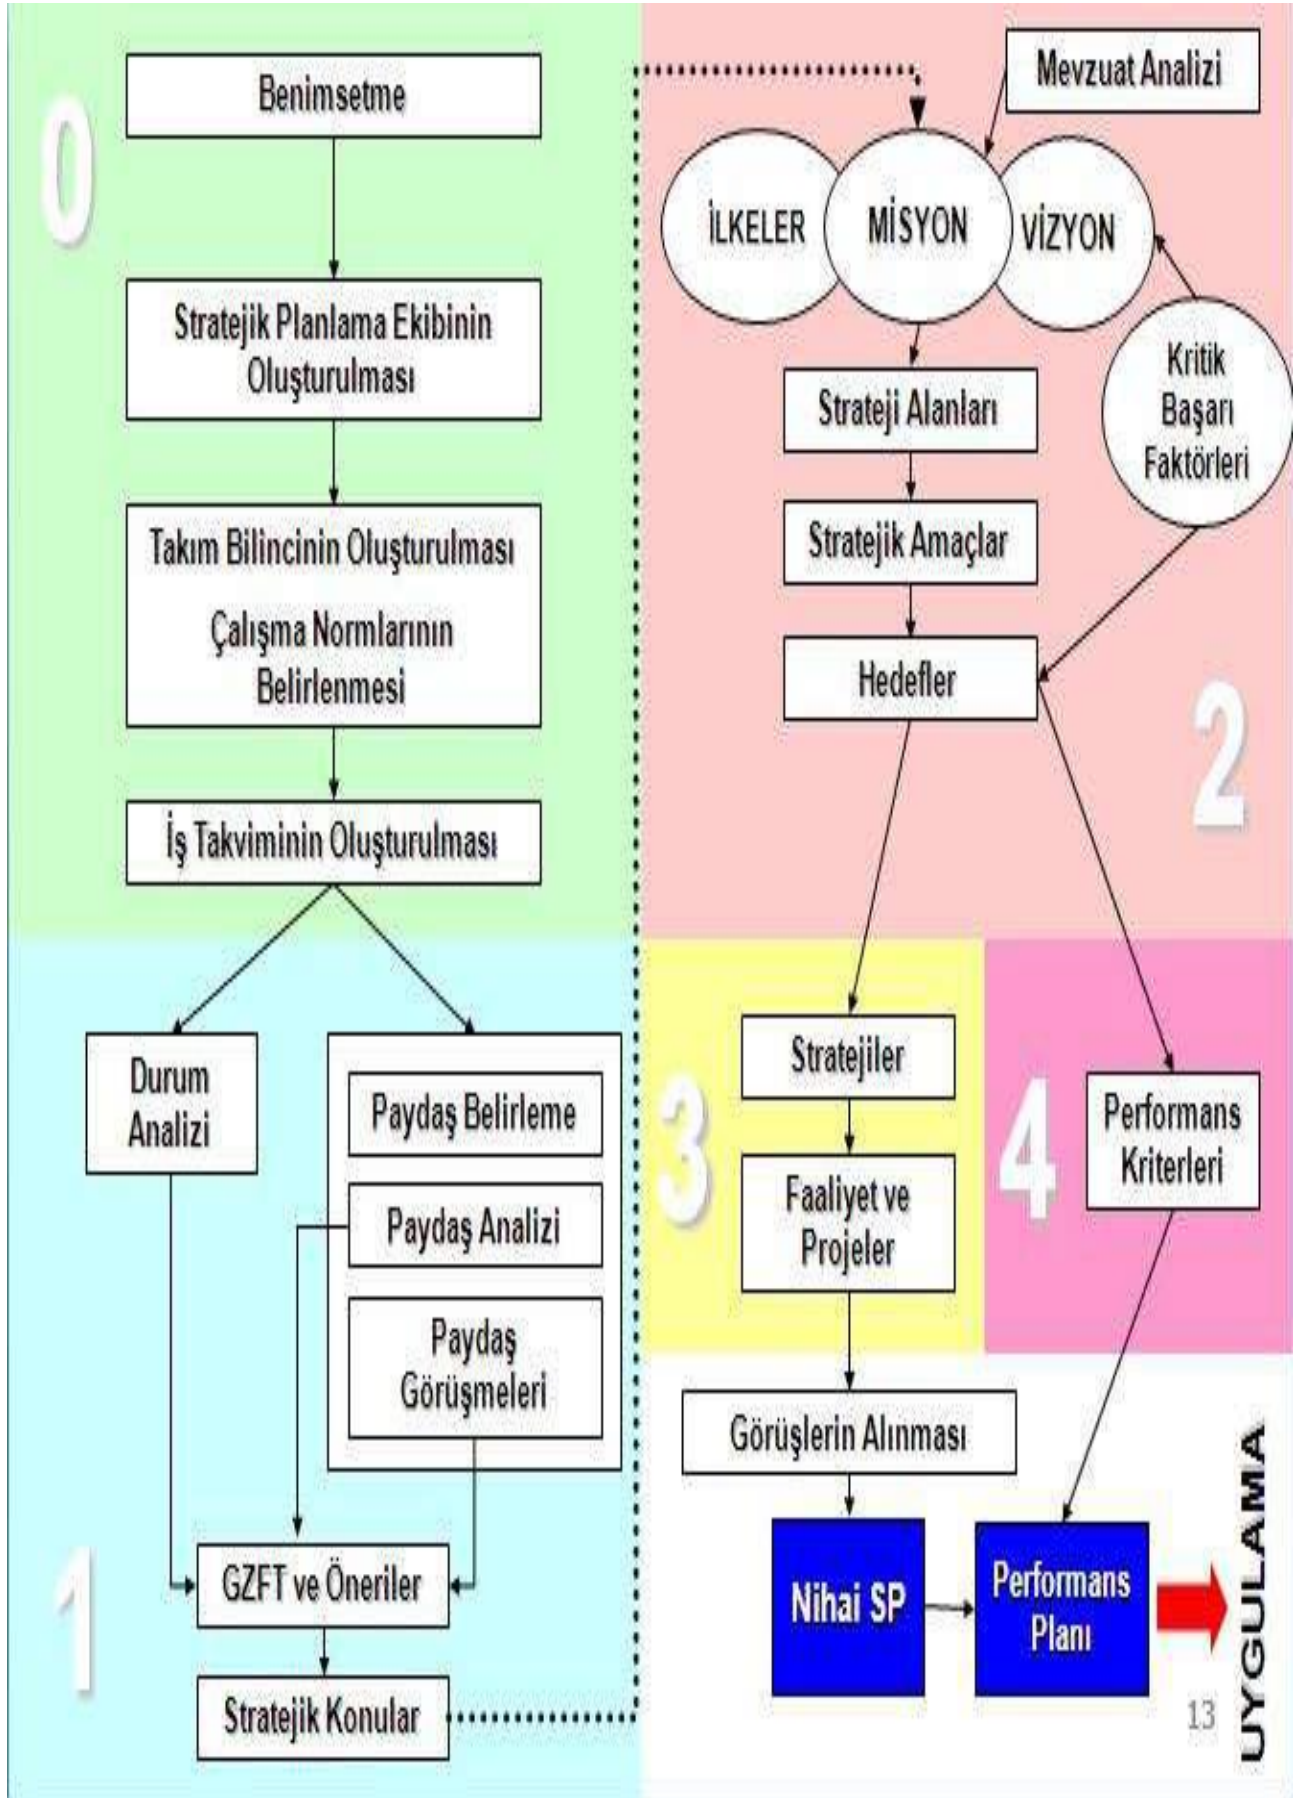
0

Benimsetme

Stratejik Planlama Ekibinin Oluşturulması

Takım Bilincinin Oluşturulması

Çalışma Normlarının Belirlenmesi

İş Takviminin Oluşturulması

Durum Analizi

Paydaş Belirleme

Paydaş Analizi

Paydaş Görüşmeleri

1

GZFT ve Öneriler

Stratejik Konular

Mevzuat Analizi

İLKELER

MİSYON

VİZYON

Kritik Başarı Faktörleri

Strateji Alanları

Stratejik Amaçlar

Hedefler

2

3

Stratejiler

Faaliyet ve Projeler

4

Performans Kriterleri

Görüşlerin Alınması

Nihai SP

Performans Planı

UYGULAMA

13